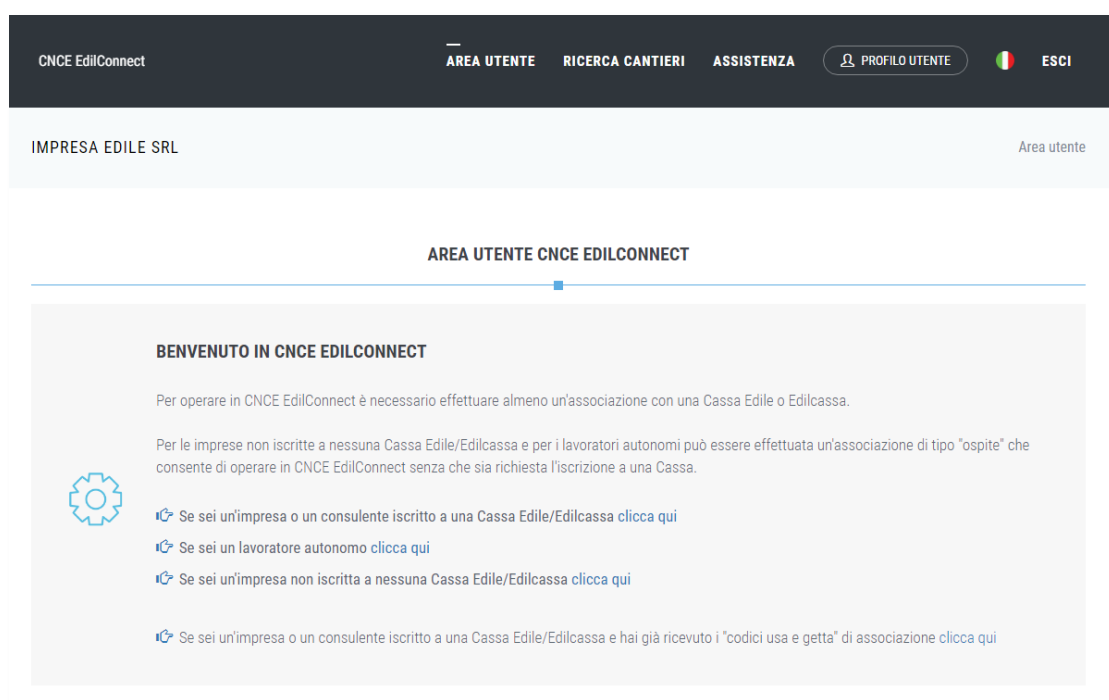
CNCE EdilConnect

AREA UTENTE RICERCA CANTIERI ASSISTENZA PROFILO UTENTE ESCI

IMPRESA EDILE SRL

Area utente

AREA UTENTE CNCE EDILCONNECT

BENVENUTO IN CNCE EDILCONNECT

Per operare in CNCE EdilConnect è necessario effettuare almeno un'associazione con una Cassa Edile o Edilcassa.

Per le imprese non iscritte a nessuna Cassa Edile/Edilcassa e per i lavoratori autonomi può essere effettuata un'associazione di tipo "ospite" che consente di operare in CNCE EdilConnect senza che sia richiesta l'iscrizione a una Cassa.

Se sei un'impresa o un consulente iscritto a una Cassa Edile/Edilcassa clicca qui

Se sei un lavoratore autonomo clicca qui

Se sei un'impresa non iscritta a nessuna Cassa Edile/Edilcassa clicca qui

Se sei un'impresa o un consulente iscritto a una Cassa Edile/Edilcassa e hai già ricevuto i "codici usa e getta" di associazione clicca qui